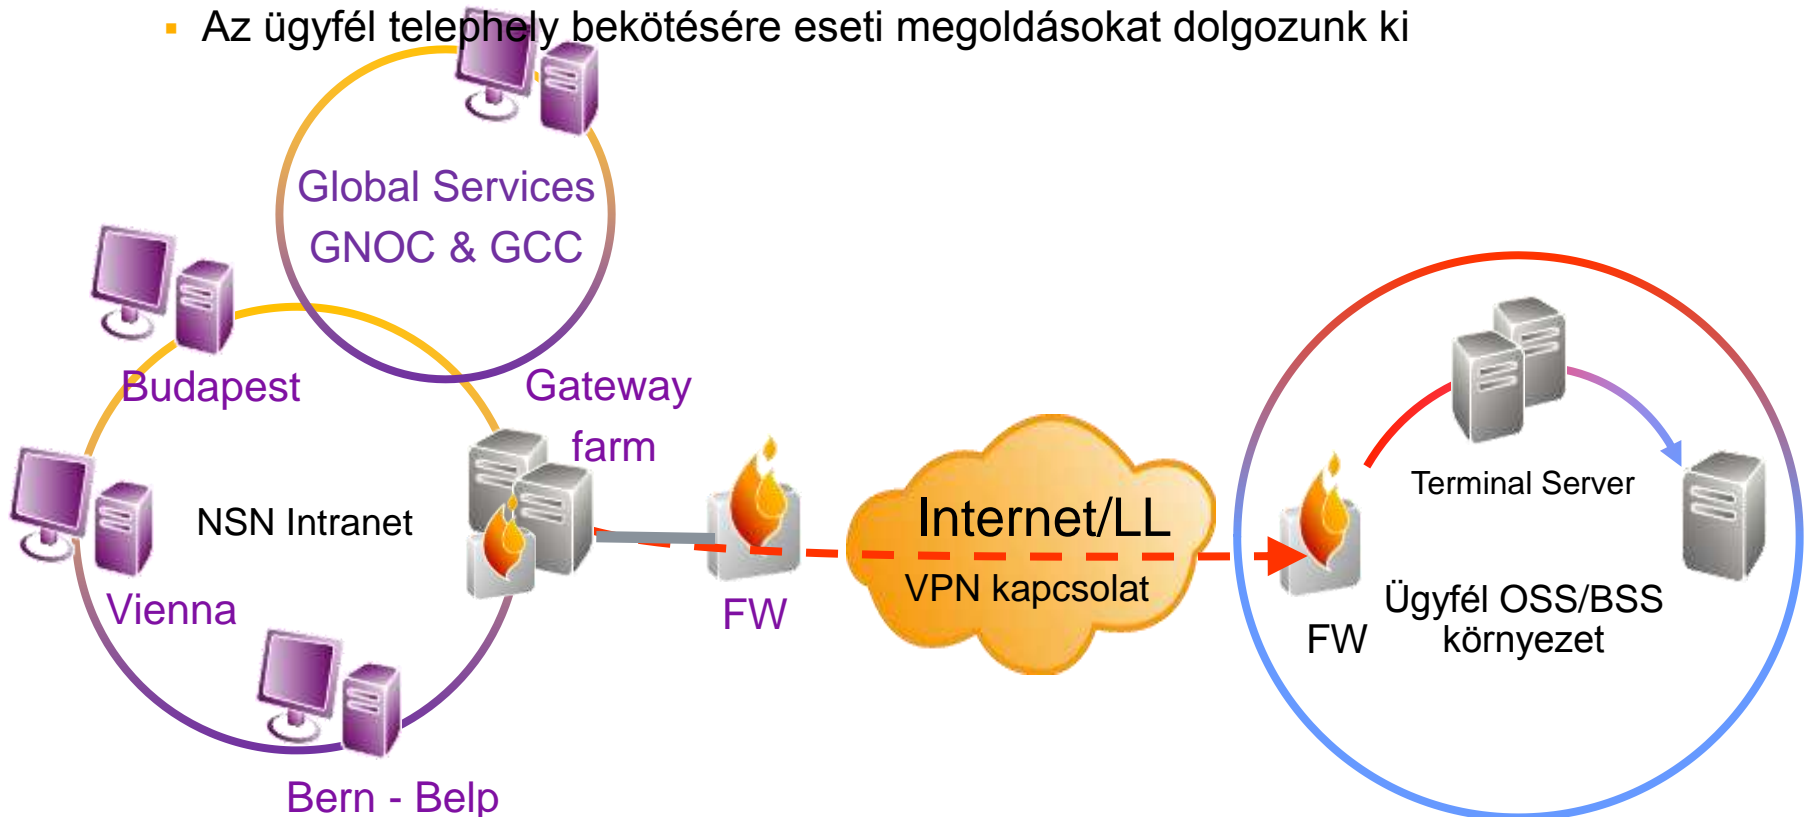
▪ Az ügyfél telephely bekötésére eseti megoldásokat dolgozunk ki

Global Services
GNOC & GCC

Budapest

Gateway farm

NSN Intranet

Vienna

Bern - Belp

FW

Internet/LL
VPN kapcsolat

Terminal Server

FW

Ügyfél OSS/BSS környezet